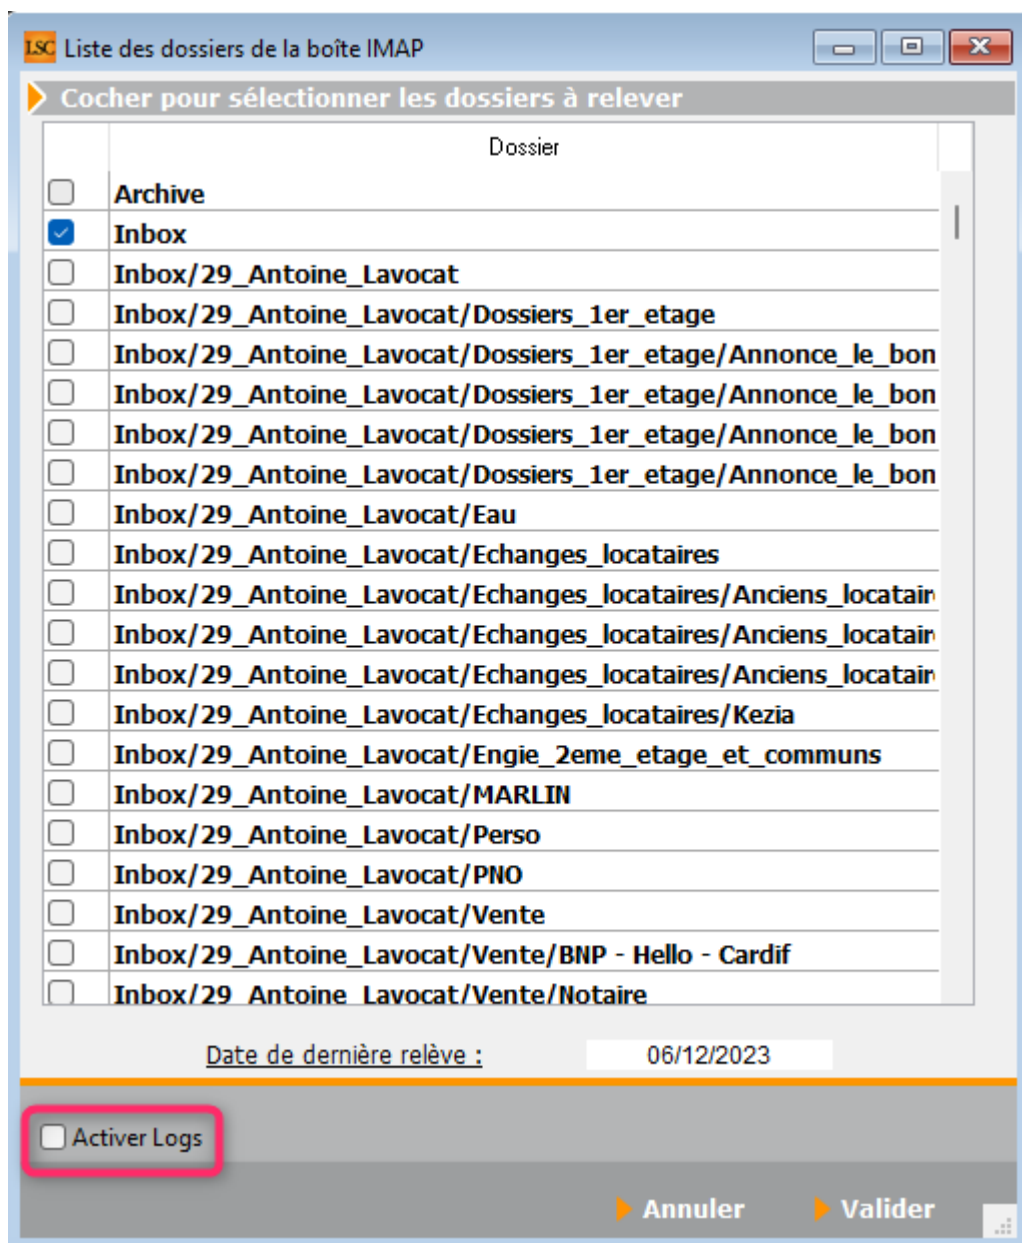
LSC Liste des dossiers de la boîte IMAP

Cocher pour sélectionner les dossiers à relever

| | Dossier |
|---|---|
| ☐ | Archive |
| ☑ | Inbox |
| ☐ | Inbox/29_Antoine_Lavocat |
| ☐ | Inbox/29_Antoine_Lavocat/Dossiers_1er_etage |
| ☐ | Inbox/29_Antoine_Lavocat/Dossiers_1er_etage/Annonce_le_bon |
| ☐ | Inbox/29_Antoine_Lavocat/Dossiers_1er_etage/Annonce_le_bon |
| ☐ | Inbox/29_Antoine_Lavocat/Dossiers_1er_etage/Annonce_le_bon |
| ☐ | Inbox/29_Antoine_Lavocat/Dossiers_1er_etage/Annonce_le_bon |
| ☐ | Inbox/29_Antoine_Lavocat/Eau |
| ☐ | Inbox/29_Antoine_Lavocat/Echanges_locataires |
| ☐ | Inbox/29_Antoine_Lavocat/Echanges_locataires/Anciens_locatair |
| ☐ | Inbox/29_Antoine_Lavocat/Echanges_locataires/Anciens_locatair |
| ☐ | Inbox/29_Antoine_Lavocat/Echanges_locataires/Anciens_locatair |
| ☐ | Inbox/29_Antoine_Lavocat/Echanges_locataires/Kezia |
| ☐ | Inbox/29_Antoine_Lavocat/Engie_2eme_etage_et_communs |
| ☐ | Inbox/29_Antoine_Lavocat/MARLIN |
| ☐ | Inbox/29_Antoine_Lavocat/Perso |
| ☐ | Inbox/29_Antoine_Lavocat/PNO |
| ☐ | Inbox/29_Antoine_Lavocat/Vente |
| ☐ | Inbox/29_Antoine_Lavocat/Vente/BNP - Hello - Cardif |
| ☐ | Inbox/29_Antoine_Lavocat/Vente/Notaire |

Date de dernière relève : 06/12/2023

Activer Logs

Annuler Valider